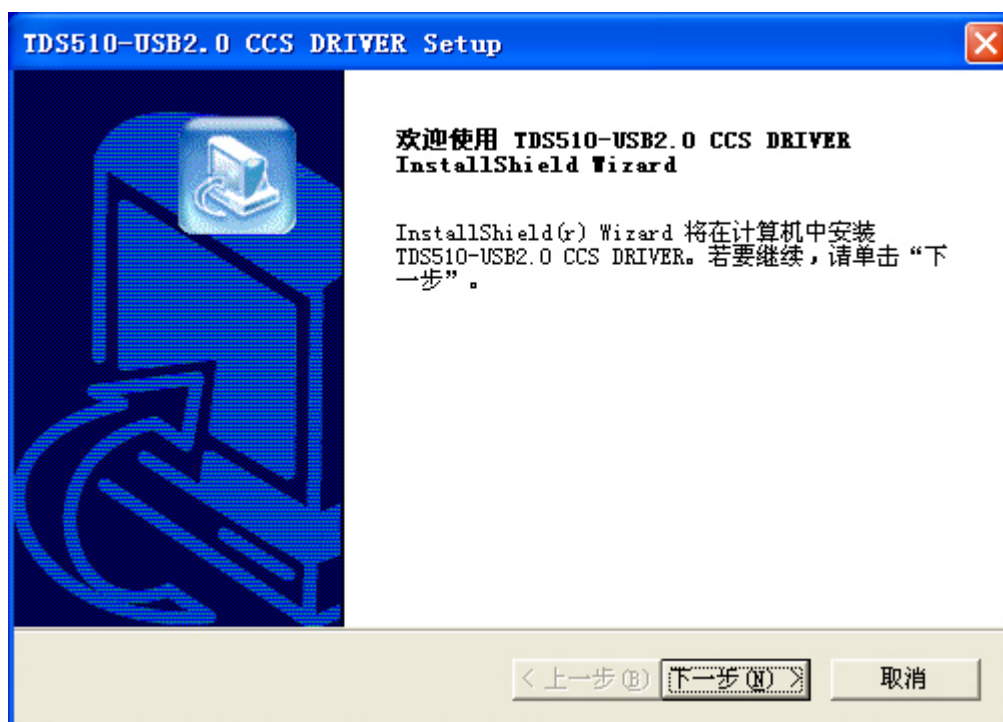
TDS510-USB2.0 CCS DRIVER Setup

欢迎使用 TDS510-USB2.0 CCS DRIVER InstallShield Wizard

InstallShield(r) Wizard 将在计算机中安装 TDS510-USB2.0 CCS DRIVER。若要继续，请单击“下一步”。

< 上一步(B)

下一步(N) >

取消